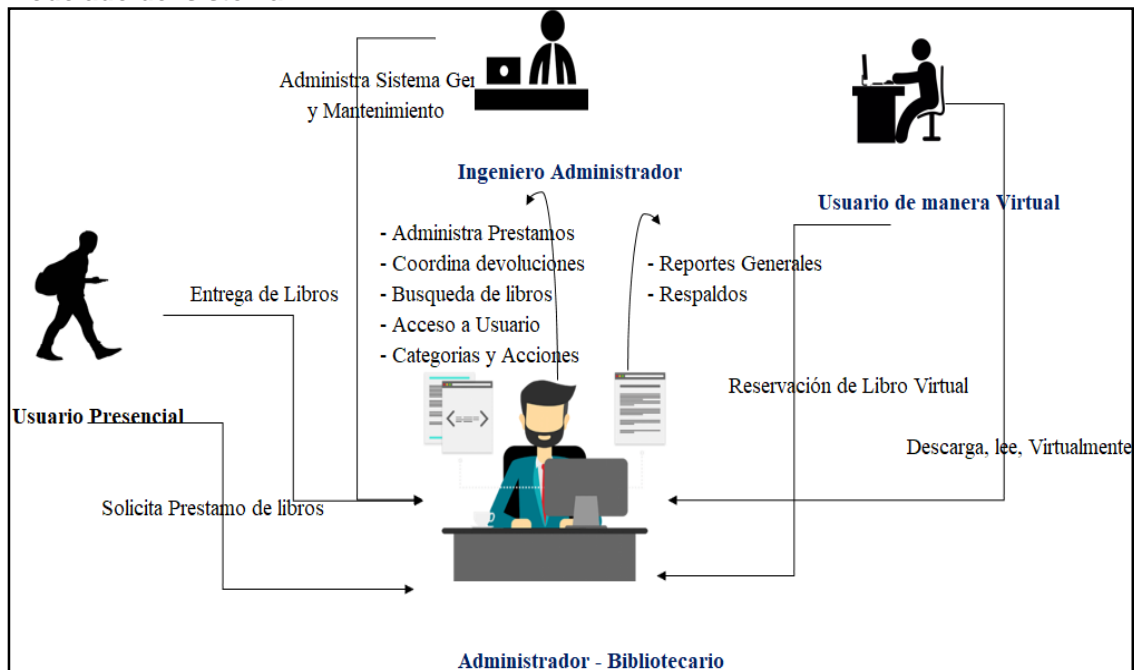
Administra Sistema Ge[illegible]
y Mantenimiento

Ingeniero Administrador

Usuario de manera Virtual

- Administra Prestamos
- Coordina devoluciones
- Busqueda de libros
- Acceso a Usuario
- Categorias y Acciones

- Reportes Generales
- Respaldos

Entrega de Libros

Reservación de Libro Virtual

Usuario Presencial

Descarga, lee, Virtualmente

Solicita Prestamo de libros

Administrador - Bibliotecario